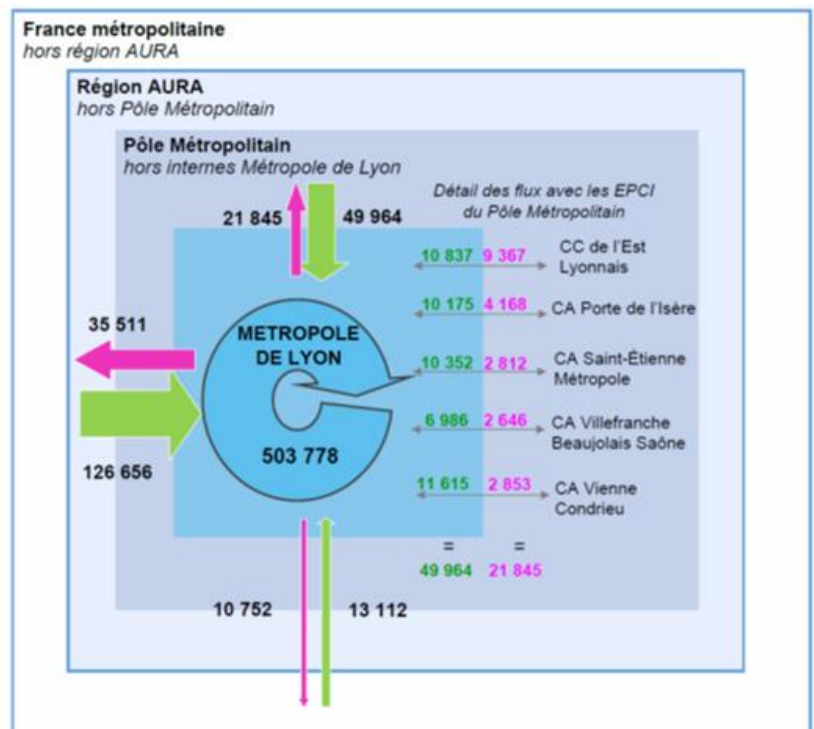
France métropolitaine
hors région AURA

Région AURA
hors Pôle Métropolitain

Pôle Métropolitain
hors internes Métropole de Lyon

21 845
49 964

Détail des flux avec les EPCI du Pôle Métropolitain

10 837 9 367 CC de l'Est Lyonnais

10 175 4 168 CA Porte de l'Isère

10 352 2 812 CA Saint-Étienne Métropole

6 986 2 646 CA Villefranche Beaujolais Saône

11 615 2 853 CA Vienne Condrieu

=
49 964
=
21 845

35 511

METROPOLE DE LYON

503 778

126 656

10 752
13 112